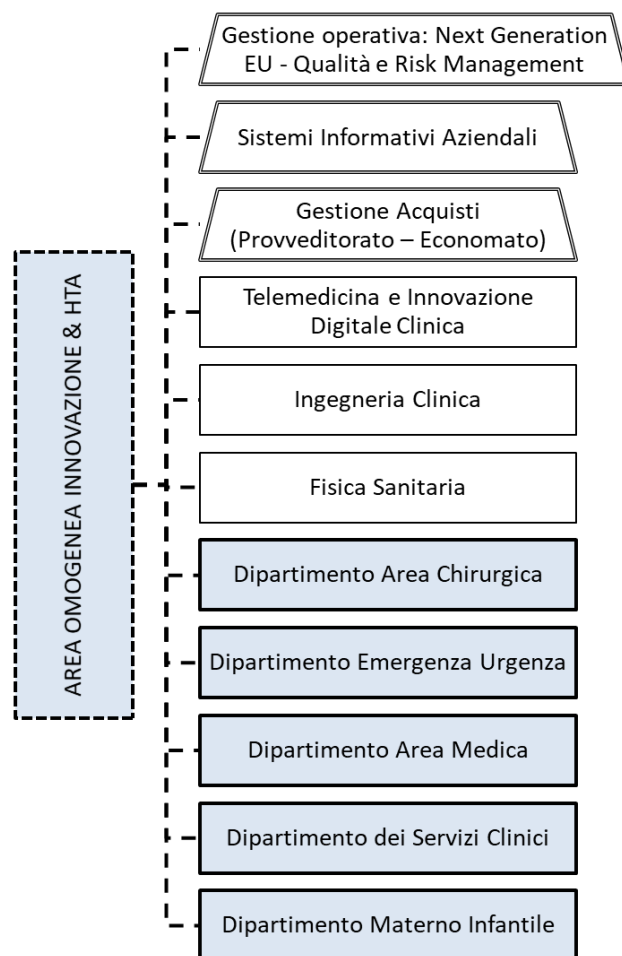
AREA OMOGENEA INNOVAZIONE & HTA

Gestione operativa: Next Generation EU - Qualità e Risk Management

Sistemi Informativi Aziendali

Gestione Acquisti (Provveditorato – Economato)

Telemedicina e Innovazione Digitale Clinica

Ingegneria Clinica

Fisica Sanitaria

Dipartimento Area Chirurgica

Dipartimento Emergenza Urgenza

Dipartimento Area Medica

Dipartimento dei Servizi Clinici

Dipartimento Materno Infantile